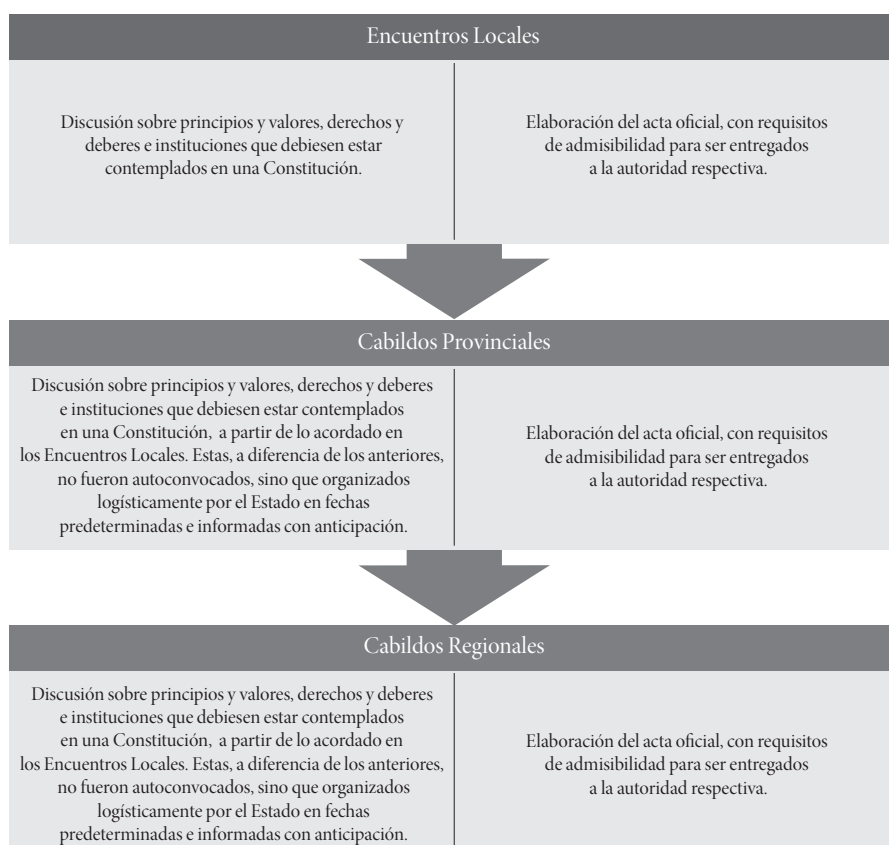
Encuentros Locales

Discusión sobre principios y valores, derechos y deberes e instituciones que debiesen estar contemplados en una Constitución.

Elaboración del acta oficial, con requisitos de admisibilidad para ser entregados a la autoridad respectiva.

Cabildos Provinciales

Discusión sobre principios y valores, derechos y deberes e instituciones que debiesen estar contemplados en una Constitución, a partir de lo acordado en los Encuentros Locales. Estas, a diferencia de los anteriores, no fueron autoconvocados, sino que organizados logísticamente por el Estado en fechas predeterminadas e informadas con anticipación.

Elaboración del acta oficial, con requisitos de admisibilidad para ser entregados a la autoridad respectiva.

Cabildos Regionales

Discusión sobre principios y valores, derechos y deberes e instituciones que debiesen estar contemplados en una Constitución, a partir de lo acordado en los Encuentros Locales. Estas, a diferencia de los anteriores, no fueron autoconvocados, sino que organizados logísticamente por el Estado en fechas predeterminadas e informadas con anticipación.

Elaboración del acta oficial, con requisitos de admisibilidad para ser entregados a la autoridad respectiva.